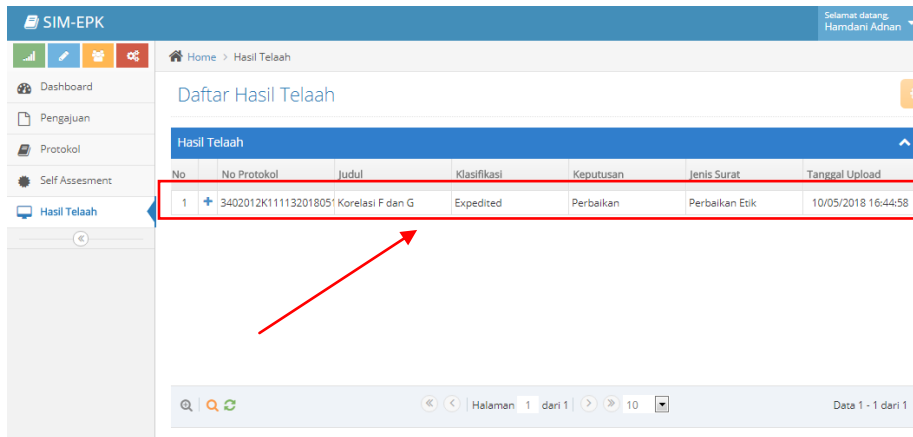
SIM-EPK

Selamat datang,
Hamdani Adnan

Dashboard
Pengajuan
Protokol
Self Assesment
Hasil Telaah

Home > Hasil Telaah

Daftar Hasil Telaah

Hasil Telaah

| No | | No Protokol | Judul | Klasifikasi | Keputusan | Jenis Surat | Tanggal Upload |
|---|---|---|---|---|---|---|---|
| 1 | + | 3402012K11113201805 | Korelasi F dan G | Expedited | Perbaikan | Perbaikan Etik | 10/05/2018 16:44:58 |

Halaman 1 dari 1 10

Data 1 - 1 dari 1